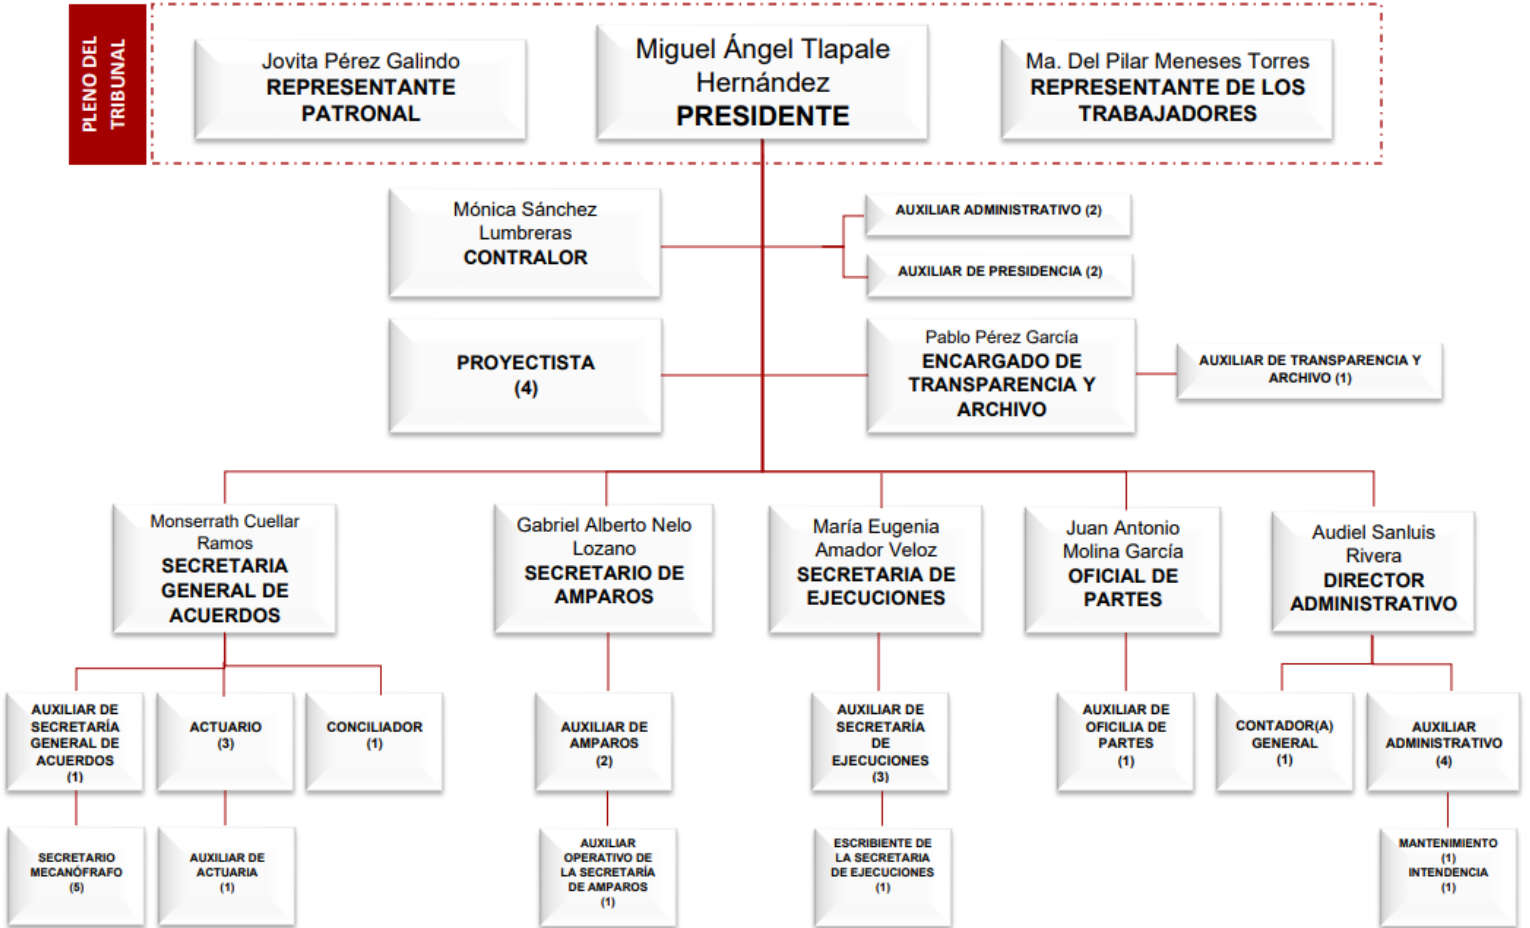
PLENO DEL TRIBUNAL

Jovita Pérez Galindo
REPRESENTANTE PATRONAL

Miguel Ángel Tlapale Hernández
PRESIDENTE

Ma. Del Pilar Meneses Torres
REPRESENTANTE DE LOS TRABAJADORES

Mónica Sánchez Lumbreras
CONTRALOR

AUXILIAR ADMINISTRATIVO (2)

AUXILIAR DE PRESIDENCIA (2)

PROYECTISTA (4)

Pablo Pérez García
ENCARGADO DE TRANSPARENCIA Y ARCHIVO

AUXILIAR DE TRANSPARENCIA Y ARCHIVO (1)

Monserrath Cuellar Ramos
SECRETARIA GENERAL DE ACUERDOS

Gabriel Alberto Nelo Lozano
SECRETARIO DE AMPAROS

María Eugenia Amador Veloz
SECRETARIA DE EJECUCIONES

Juan Antonio Molina García
OFICIAL DE PARTES

Audiel Sanluis Rivera
DIRECTOR ADMINISTRATIVO

AUXILIAR DE SECRETARÍA GENERAL DE ACUERDOS (1)

ACTUARIO (3)

CONCILIADOR (1)

AUXILIAR DE AMPAROS (2)

AUXILIAR DE SECRETARÍA DE EJECUCIONES (3)

AUXILIAR DE OFICILIA DE PARTES (1)

CONTADOR(A) GENERAL (1)

AUXILIAR ADMINISTRATIVO (4)

SECRETARIO MECANÓFRAFO (5)

AUXILIAR DE ACTUARIA (1)

AUXILIAR OPERATIVO DE LA SECRETARÍA DE AMPAROS (1)

ESCRIBIENTE DE LA SECRETARIA DE EJECUCIONES (1)

MANTENIMIENTO (1) INTENDENCIA (1)